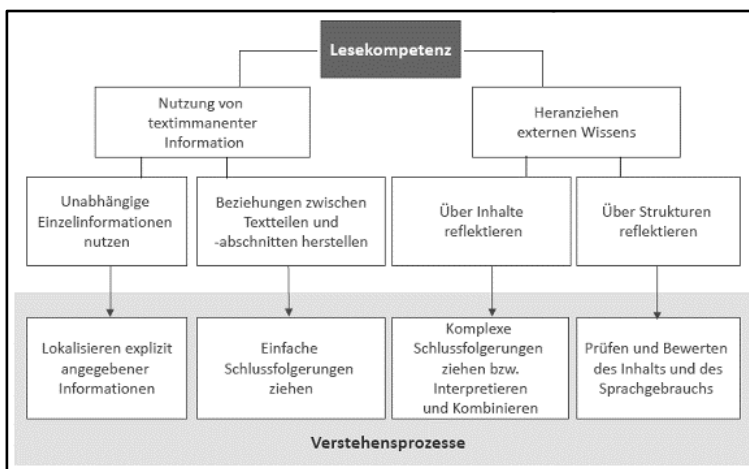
Lesekompetenz

Nutzung von textimmanenter Information

Heranziehen externen Wissens

Unabhängige Einzelinformationen nutzen

Beziehungen zwischen Textteilen und -abschnitten herstellen

Über Inhalte reflektieren

Über Strukturen reflektieren

Lokalisieren explizit angegebener Informationen

Einfache Schlussfolgerungen ziehen

Komplexe Schlussfolgerungen ziehen bzw. Interpretieren und Kombinieren

Prüfen und Bewerten des Inhalts und des Sprachgebrauchs

Verstehensprozesse